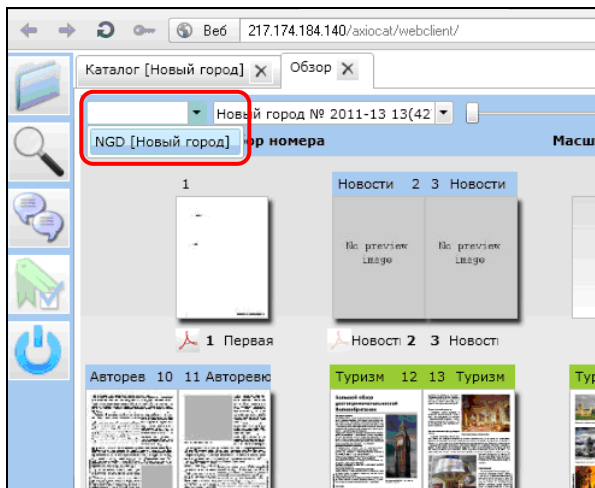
Веб 217.174.184.140/axiocat/webclient/

Каталог [Новый город] ✕ Обзор ✕

Новый город № 2011-13 13(42

NGD [Новый город]

ор номера

Масш

1

Новости 2 3 Новости

No preview image

No preview image

1 Первая

Новости 2 3 Новости

Авторев 10 11 Авторевю

Туризм 12 13 Туризм

Тур